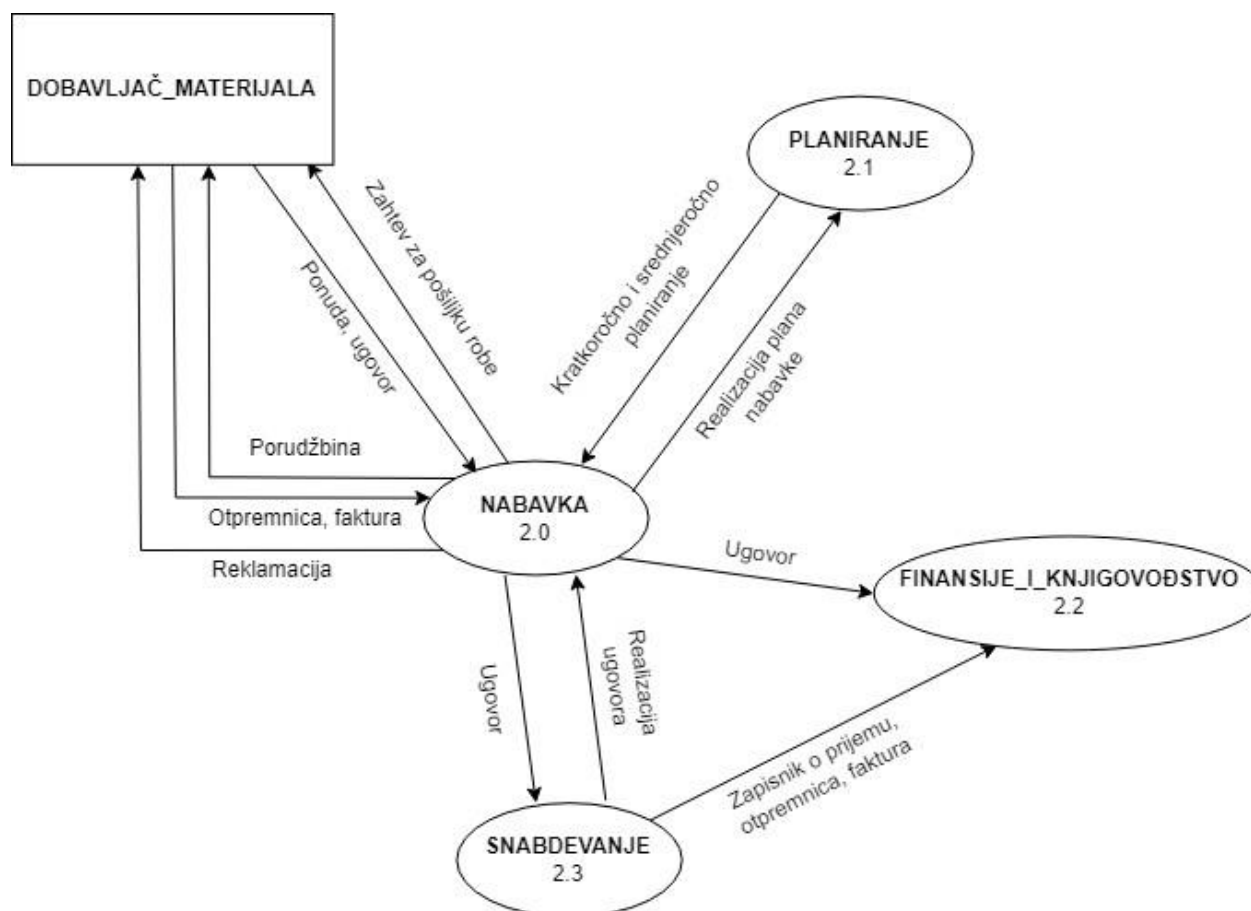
DOBAVLJAČ_MATERIJALA

PLANIRANJE
2.1

Zahtev za pošiljku robe

Ponuda, ugovor

Kratkoročno i srednjeročno planiranje

Realizacija plana nabavke

Porudžbina

Otpremnica, faktura

Reklamacija

NABAVKA
2.0

Ugovor

FINANSIJE_I_KNJIGOVOĐSTVO
2.2

Ugovor

Realizacija ugovora

Zapisnik o prijemu, otpremnica, faktura

SNABDEVANJE
2.3